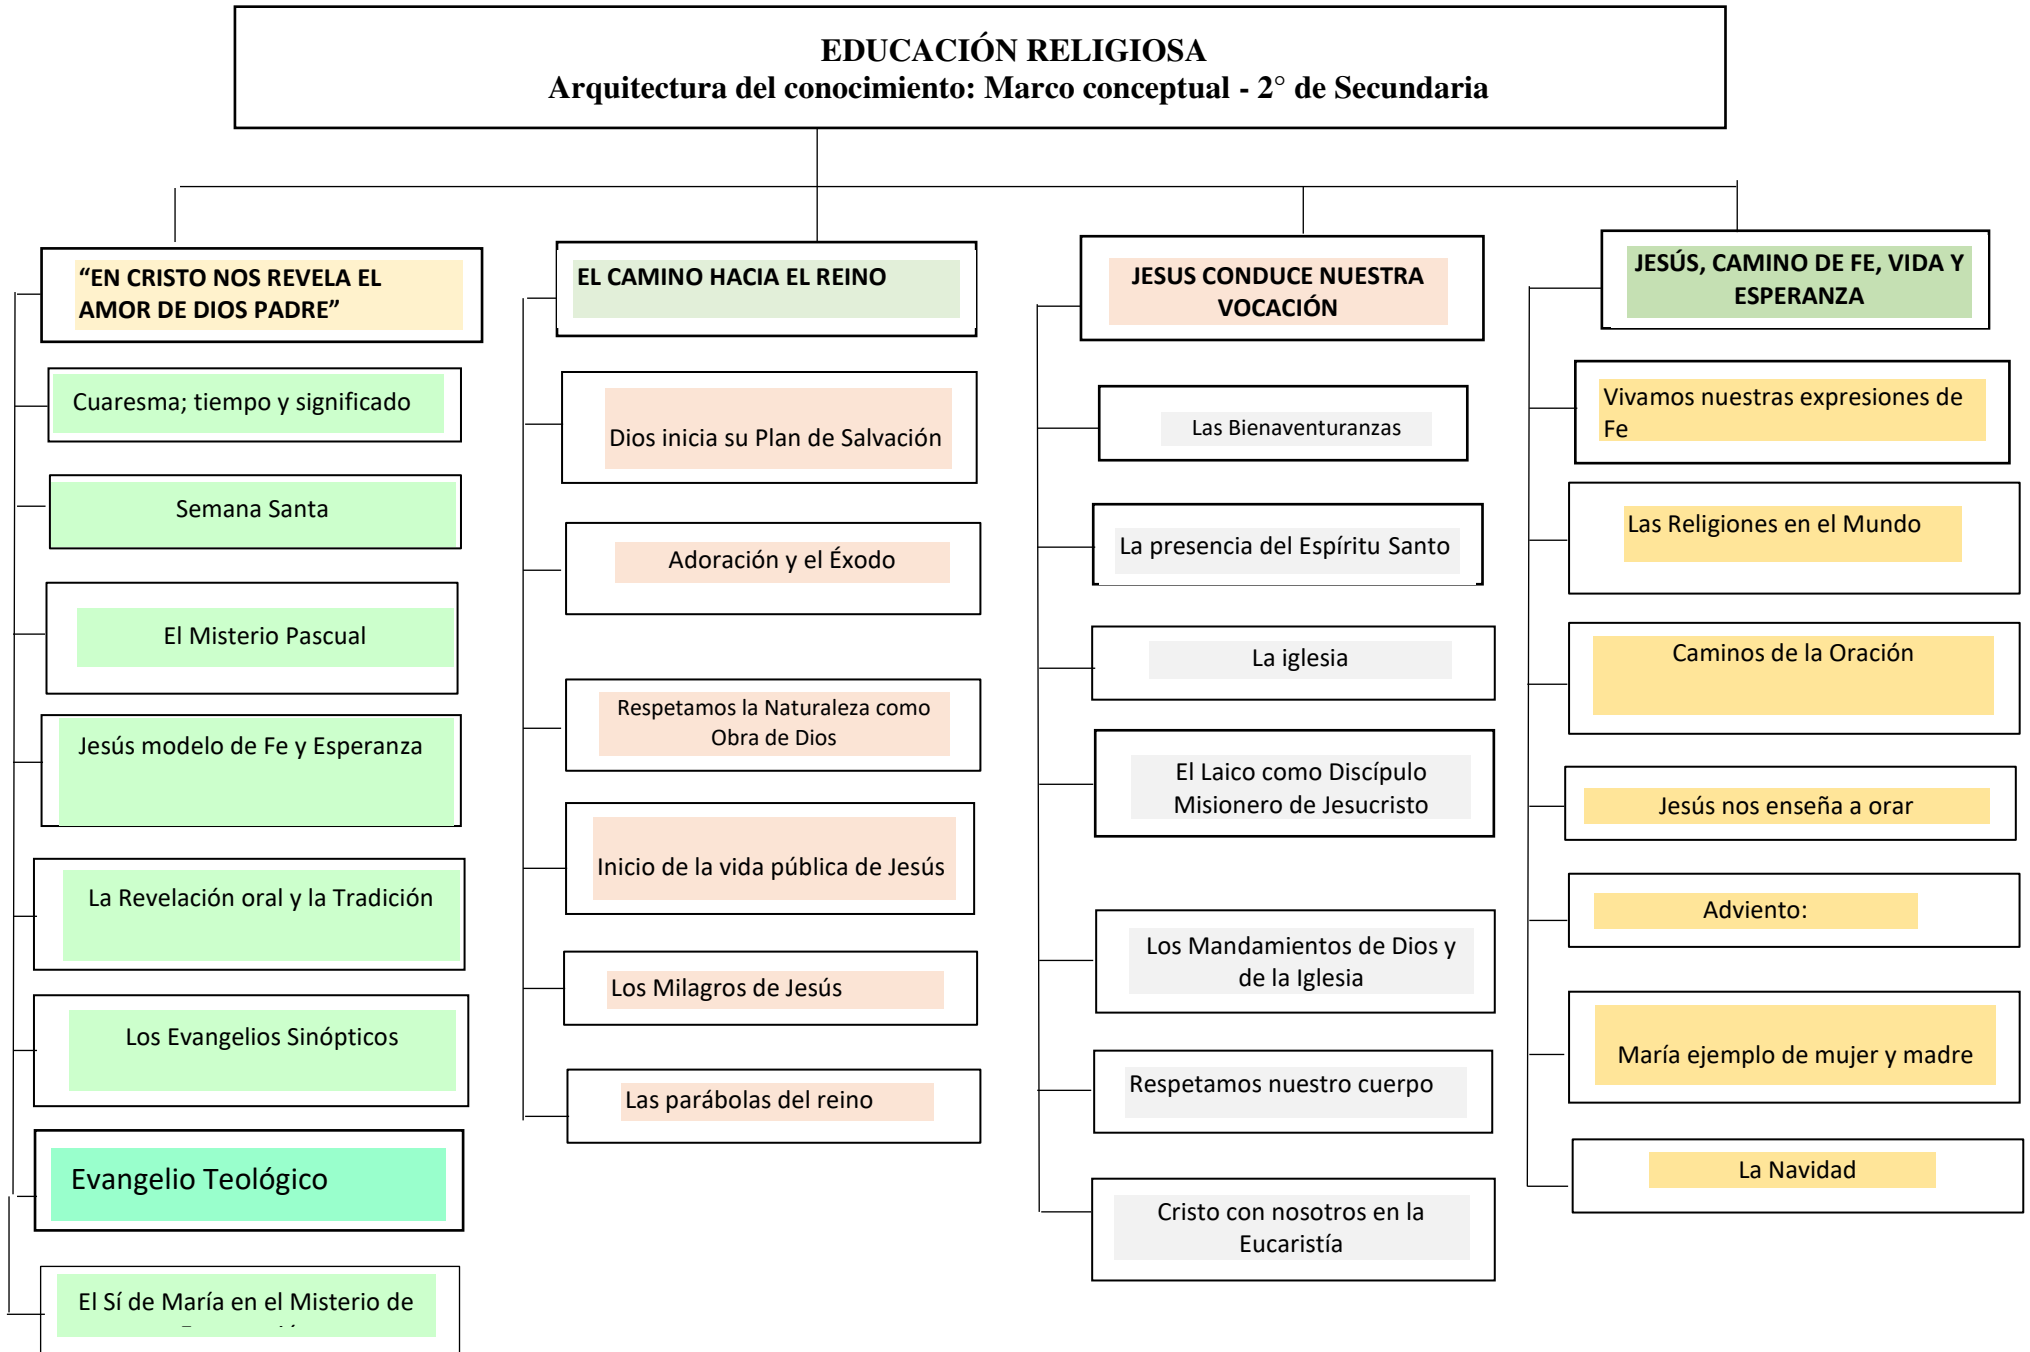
EDUCACIÓN RELIGIOSA
Arquitectura del conocimiento: Marco conceptual - 2° de Secundaria

"EN CRISTO NOS REVELA EL AMOR DE DIOS PADRE"

Cuaresma; tiempo y significado

Semana Santa

El Misterio Pascual

Jesús modelo de Fe y Esperanza

La Revelación oral y la Tradición

Los Evangelios Sinópticos

Evangelio Teológico

El Sí de María en el Misterio de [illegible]

EL CAMINO HACIA EL REINO

Dios inicia su Plan de Salvación

Adoración y el Éxodo

Respetamos la Naturaleza como Obra de Dios

Inicio de la vida pública de Jesús

Los Milagros de Jesús

Las parábolas del reino

JESUS CONDUCE NUESTRA VOCACIÓN

Las Bienaventuranzas

La presencia del Espíritu Santo

La iglesia

El Laico como Discípulo Misionero de Jesucristo

Los Mandamientos de Dios y de la Iglesia

Respetamos nuestro cuerpo

Cristo con nosotros en la Eucaristía

JESÚS, CAMINO DE FE, VIDA Y ESPERANZA

Vivamos nuestras expresiones de Fe

Las Religiones en el Mundo

Caminos de la Oración

Jesús nos enseña a orar

Adviento:

María ejemplo de mujer y madre

La Navidad